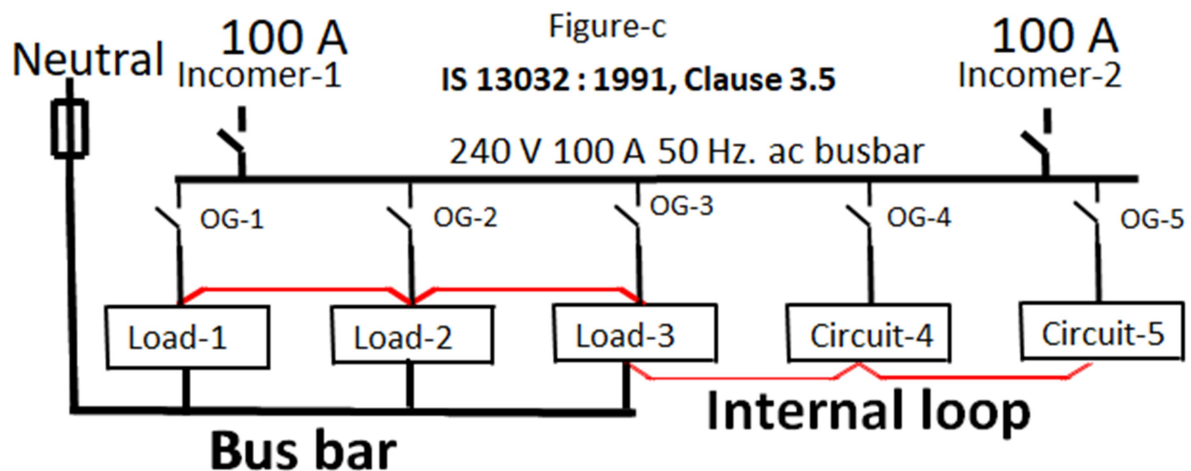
Figure-c

IS 13032 : 1991, Clause 3.5

Neutral

100 A
Incomer-1

100 A
Incomer-2

240 V 100 A 50 Hz. ac busbar

OG-1
OG-2
OG-3
OG-4
OG-5

Load-1
Load-2
Load-3
Circuit-4
Circuit-5

Internal loop

Bus bar